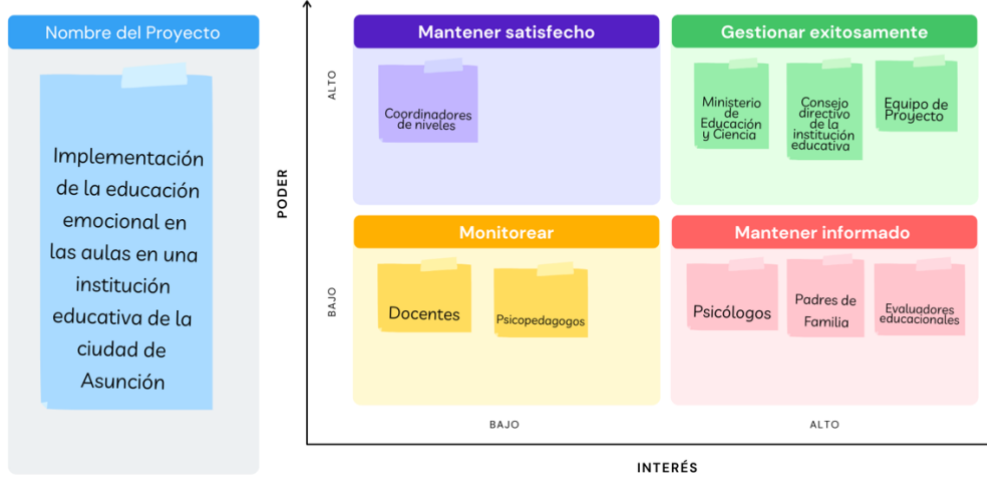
Nombre del Proyecto

Implementación de la educación emocional en las aulas en una institución educativa de la ciudad de Asunción

PODER

ALTO

BAJO

Mantener satisfecho

Coordinadores de niveles

Gestionar exitosamente

Ministerio de Educación y Ciencia

Consejo directivo de la institución educativa

Equipo de Proyecto

Monitorear

Docentes

Psicopedagogos

Mantener informado

Psicólogos

Padres de Familia

Evaluadores educacionales

BAJO

ALTO

INTERÉS